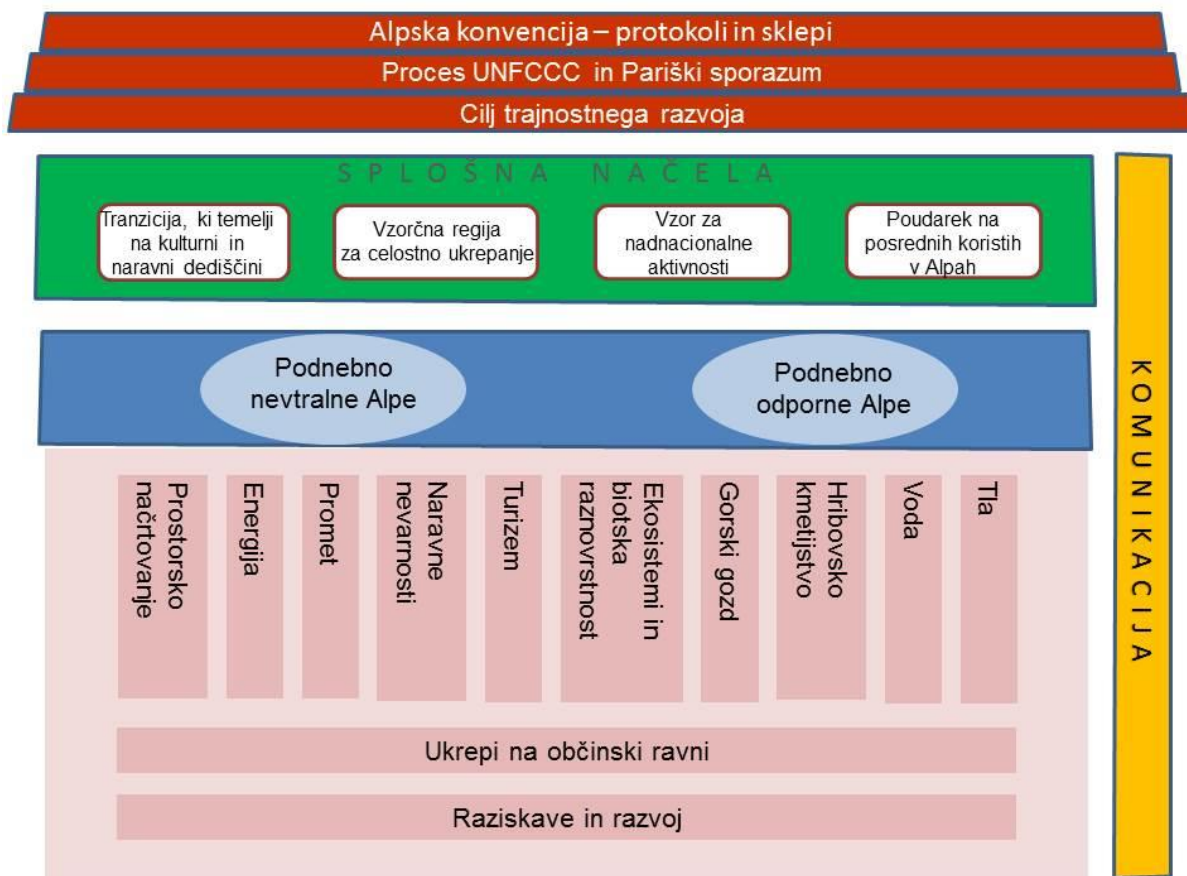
Alpska konvencija – protokoli in sklepi

Proces UNFCCC in Pariški sporazum

Cilj trajnostnega razvoja

SPLOŠNA NAČELA

Tranzicija, ki temelji na kulturni in naravni dediščini

Vzorčna regija za celostno ukrepanje

Vzor za nadnacionalne aktivnosti

Poudarek na posrednih koristih v Alpah

Podnebno nevtralne Alpe

Podnebno odporne Alpe

Prostorsko načrtovanje

Energija

Promet

Naravne nevarnosti

Turizem

Ekosistemi in biotska raznovrstnost

Gorski gozd

Hribovsko kmetijstvo

Voda

Tla

Ukrepi na občinski ravni

Raziskave in razvoj

KOMUNIKACIJA